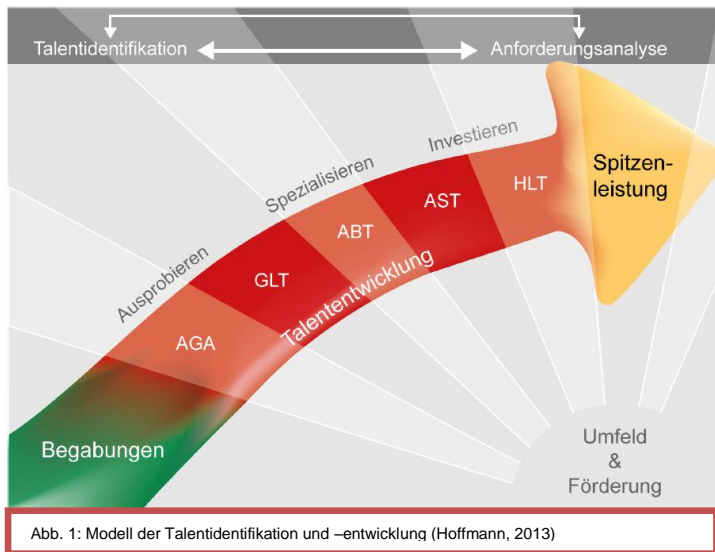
Talentidentifikation

Anforderungsanalyse

Investieren

Spezialisieren

Ausprobieren

HLT

AST

ABT

GLT

AGA

Talententwicklung

Spitzenleistung

Begabungen

Umfeld & Förderung

Abb. 1: Modell der Talentidentifikation und –entwicklung (Hoffmann, 2013)